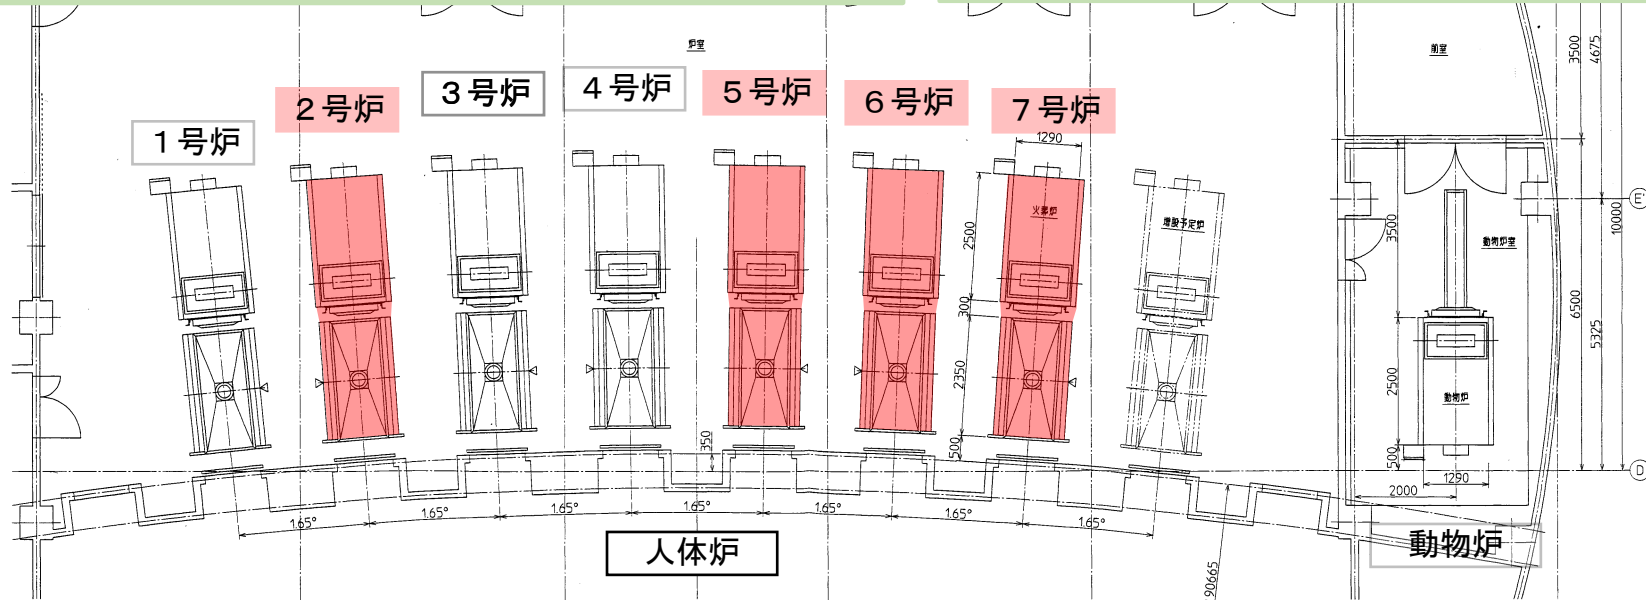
炉室

１号炉

２号炉

３号炉

４号炉

５号炉

６号炉

７号炉

1290

火葬炉

増設予定炉

2500

300

2350

500

350

前室

動物炉室

動物炉

3500

4675

3500

10000

6500

5325

2500

500

1290

2000

E

D

1.65°

1.65°

1.65°

1.65°

1.65°

1.65°

1.65°

人体炉

動物炉

90665